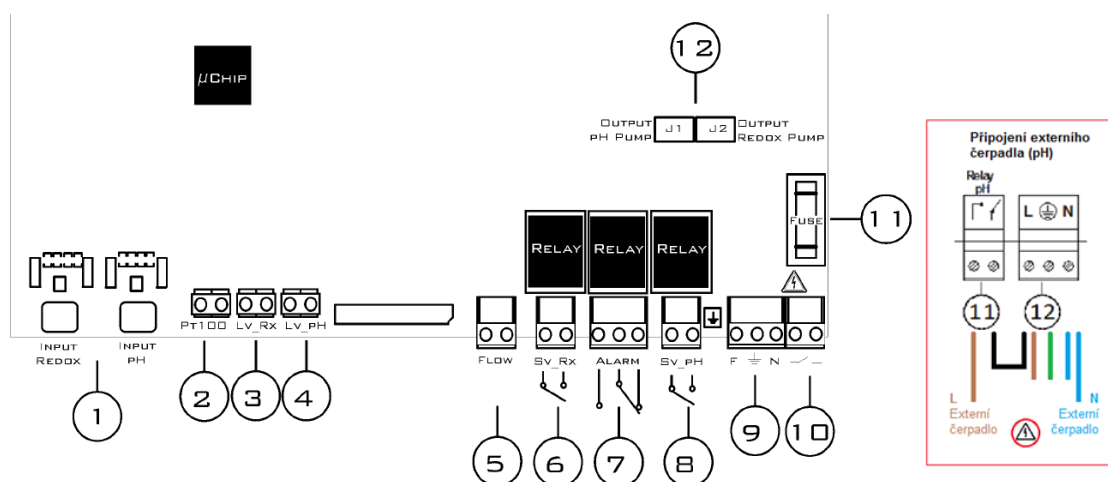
μChip

12

Output pH Pump
J1
J2
Output Redox Pump

Fuse
11

Relay
Relay
Relay

Input Redox
Input pH
Pt100
Lv_Rx
Lv_pH
Flow
Sv_Rx
Alarm
Sv_pH
F
N

1
2
3
4
5
6
7
8
9
10

Připojení externího čerpadla (pH)
Relay pH
L
N
11
12
L
Externí čerpadlo
N
Externí čerpadlo